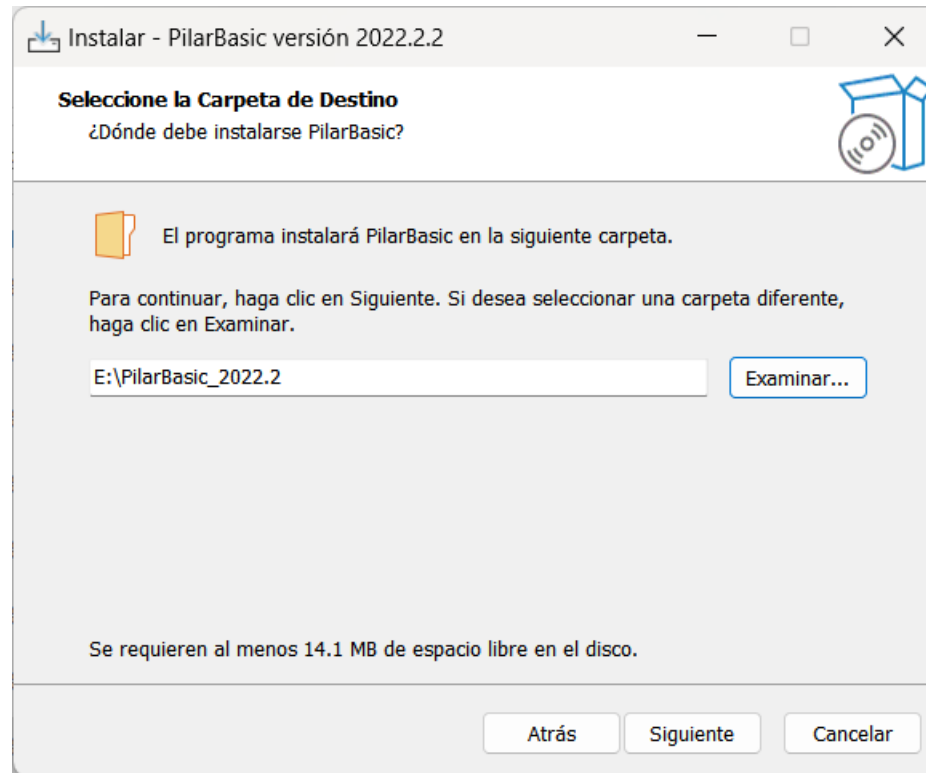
Instalar - PilarBasic versión 2022.2.2

Seleccione la Carpeta de Destino
¿Dónde debe instalarse PilarBasic?

El programa instalará PilarBasic en la siguiente carpeta.

Para continuar, haga clic en Siguiente. Si desea seleccionar una carpeta diferente, haga clic en Examinar.

E:\PilarBasic_2022.2

Examinar...

Se requieren al menos 14.1 MB de espacio libre en el disco.

Atrás

Siguiente

Cancelar